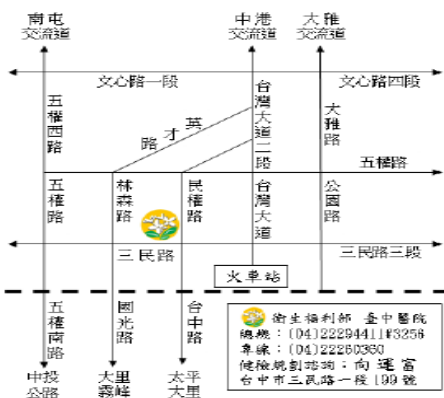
南屯
交流道

中港
交流道

大雅
交流道

文心路一段

文心路四段

五權西路

英才路

台灣大道二段

大雅路

五權路

五權路

林森路

民權路

台灣大道

公園路

三民路

三民路三段

火車站

五權南路

國光路

台中路

中投公路

大里霧峰

太平大里

衛生福利部 臺中醫院
總機：(04)22294411#3256
專線：(04)22260360
健檢規劃諮詢：向運富
台中市三民路一段199號